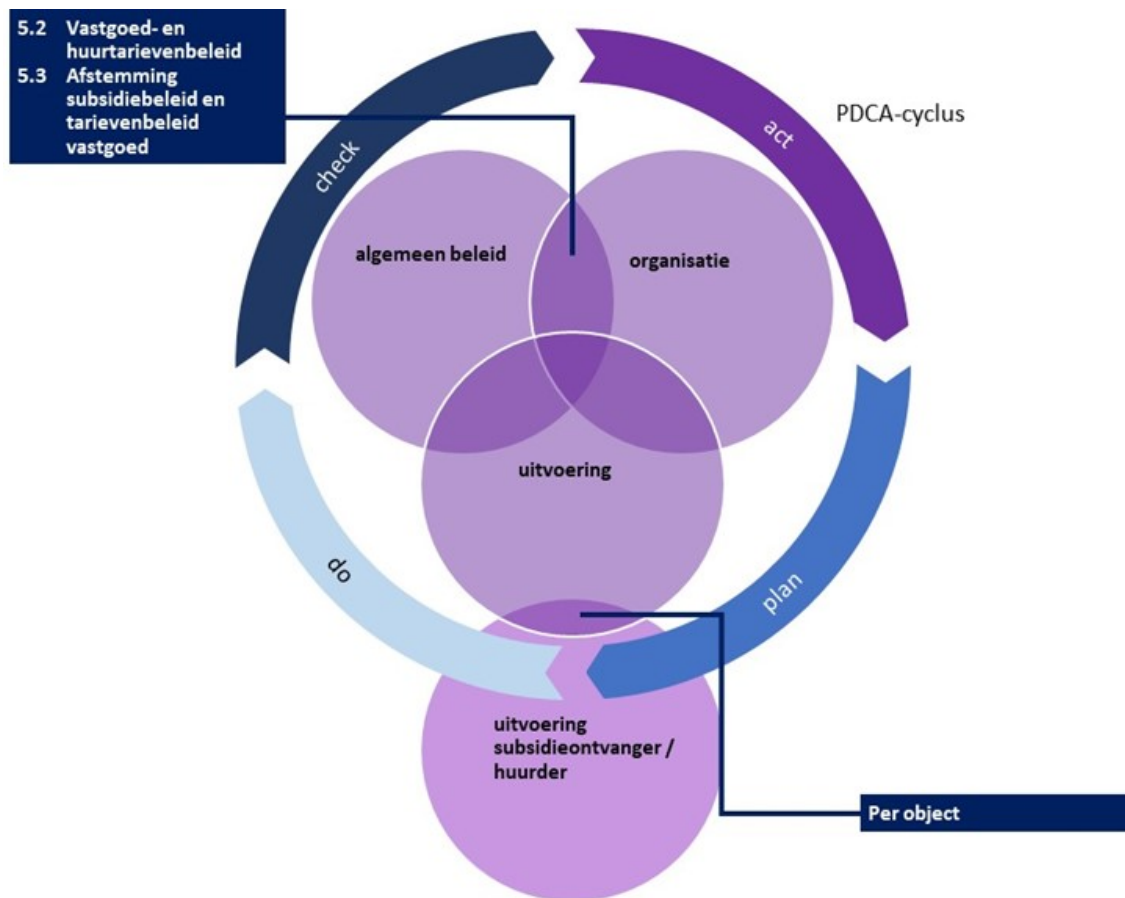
5.2 Vastgoed- en huurtarievenbeleid
5.3 Afstemming subsidiebeleid en tarievenbeleid vastgoed

PDCA-cyclus

check

act

algemeen beleid

organisatie

uitvoering

do

plan

uitvoering subsidieontvanger / huurder

Per object